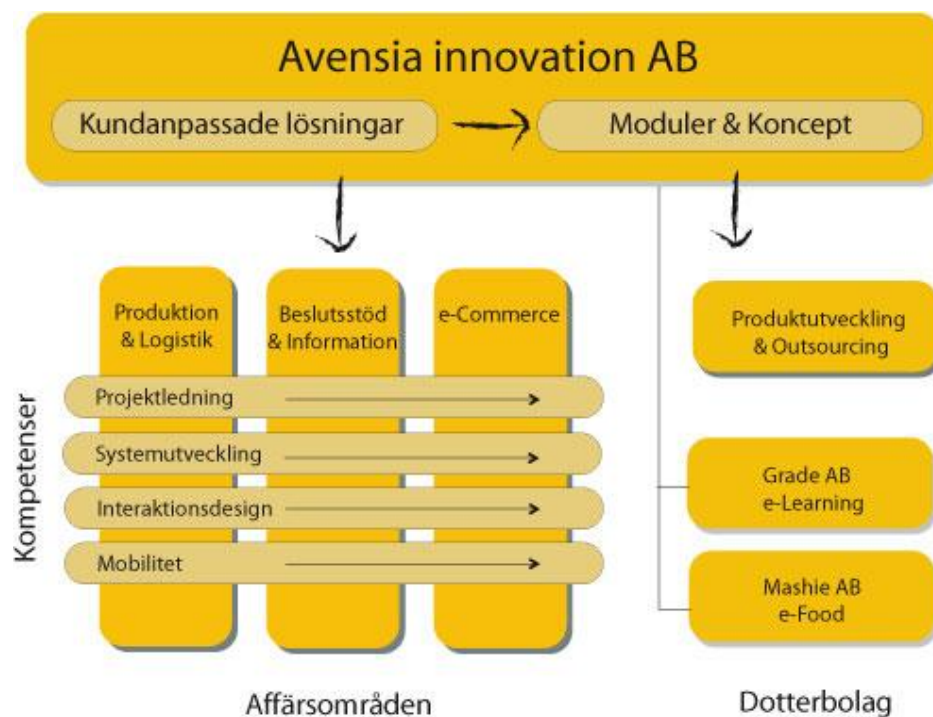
Avensia innovation AB

Kundanpassade lösningar

Moduler & Koncept

Produktion & Logistik

Beslutsstöd & Information

e-Commerce

Projektledning

Systemutveckling

Interaktionsdesign

Mobilitet

Kompetenser

Affärsområden

Produktutveckling & Outsourcing

Grade AB e-Learning

Mashie AB e-Food

Dotterbolag